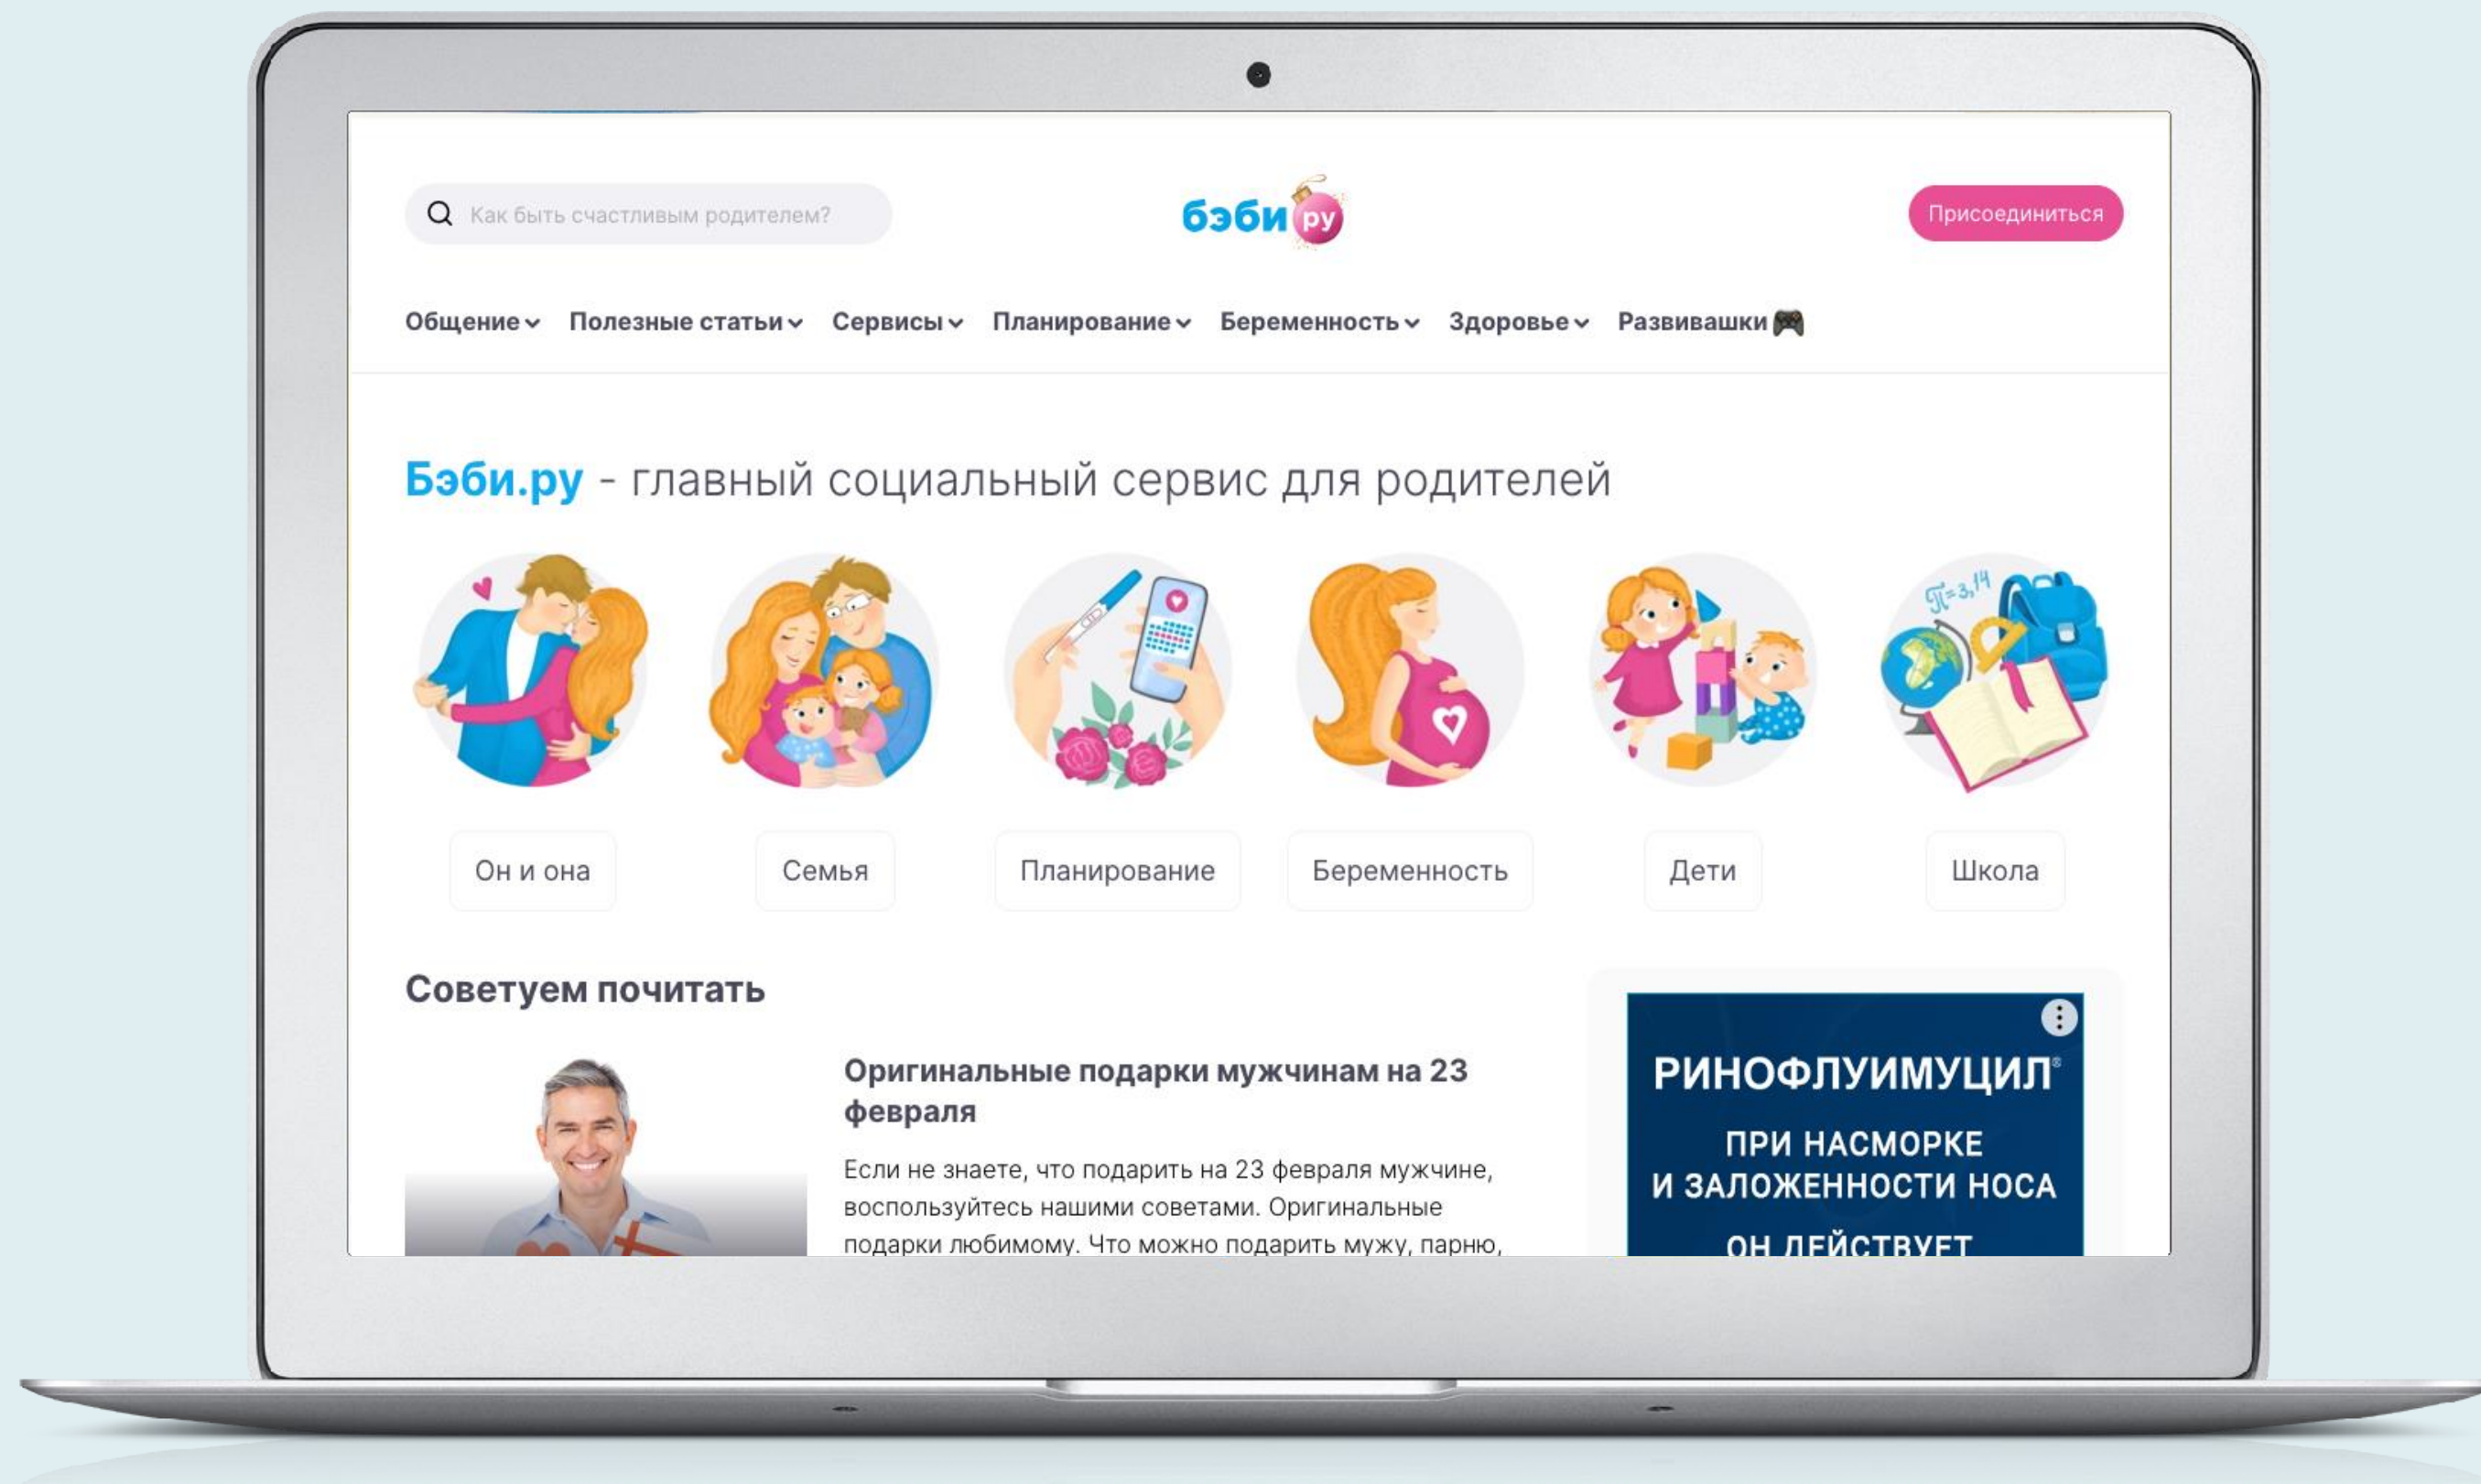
Как быть счастливым родителем?

бэби ру

Присоединиться

Общение Полезные статьи Сервисы Планирование Беременность Здоровье Развивашки

Бэби.ру - главный социальный сервис для родителей

$\pi=3,14$

Он и она Семья Планирование Беременность Дети Школа

Советуем почитать

Оригинальные подарки мужчинам на 23 февраля

Если не знаете, что подарить на 23 февраля мужчине, воспользуйтесь нашими советами. Оригинальные подарки любимому. Что можно подарить мужу, парню,

РИНОФЛУИМУЦИЛ®

ПРИ НАСМОРКЕ И ЗАЛОЖЕННОСТИ НОСА

ОН ДЕЙСТВУЕТ